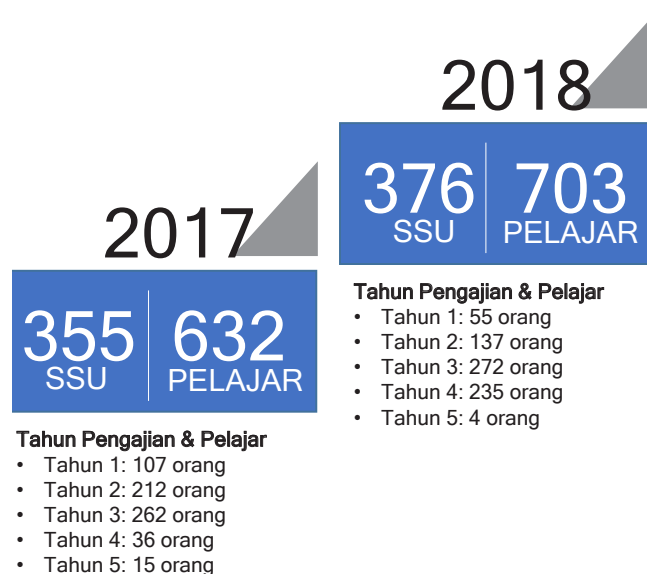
2017

355
SSU

632
PELAJAR

Tahun Pengajian & Pelajar
• Tahun 1: 107 orang
• Tahun 2: 212 orang
• Tahun 3: 262 orang
• Tahun 4: 36 orang
• Tahun 5: 15 orang

2018

376
SSU

703
PELAJAR

Tahun Pengajian & Pelajar
• Tahun 1: 55 orang
• Tahun 2: 137 orang
• Tahun 3: 272 orang
• Tahun 4: 235 orang
• Tahun 5: 4 orang